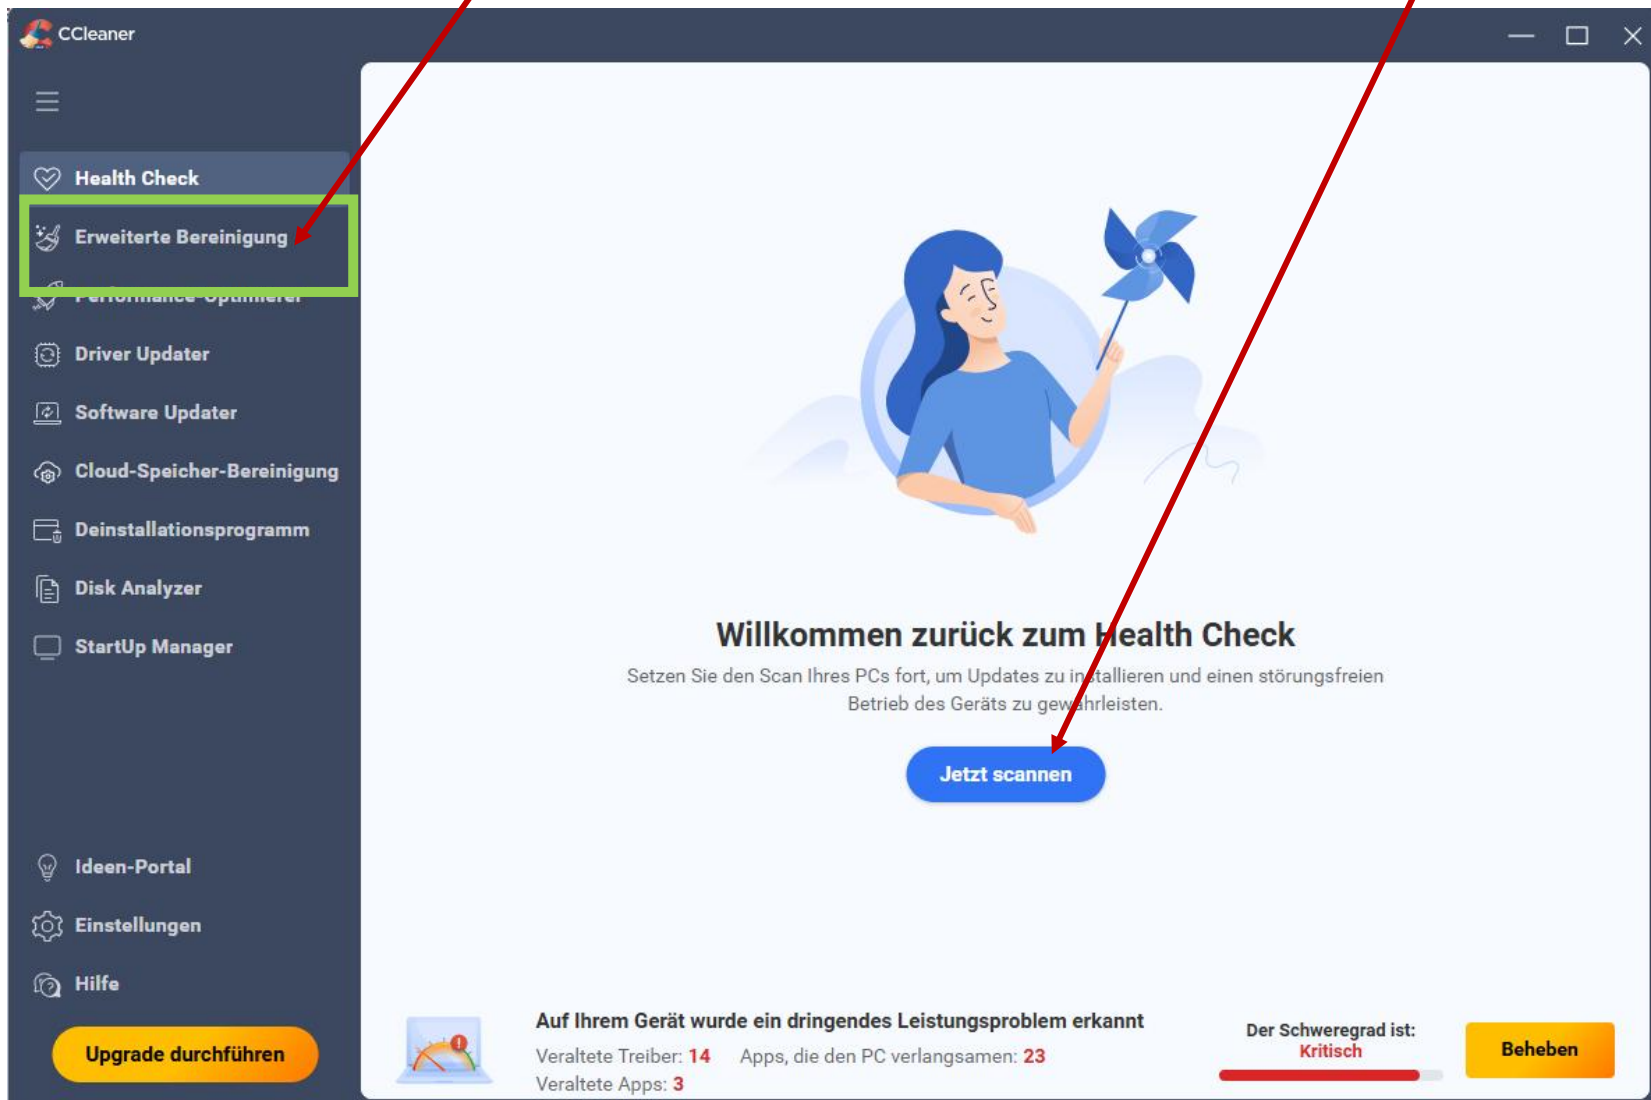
CCleaner

Health Check
Erweiterte Bereinigung
Performance-Optimierer
Driver Updater
Software Updater
Cloud-Speicher-Bereinigung
Deinstallationsprogramm
Disk Analyzer
StartUp Manager

Ideen-Portal
Einstellungen
Hilfe
Upgrade durchführen

Willkommen zurück zum Health Check
Setzen Sie den Scan Ihres PCs fort, um Updates zu installieren und einen störungsfreien Betrieb des Geräts zu gewährleisten.

Jetzt scannen

Auf Ihrem Gerät wurde ein dringendes Leistungsproblem erkannt
Veraltete Treiber: 14 Apps, die den PC verlangsamen: 23
Veraltete Apps: 3

Der Schweregrad ist:
Kritisch

Beheben